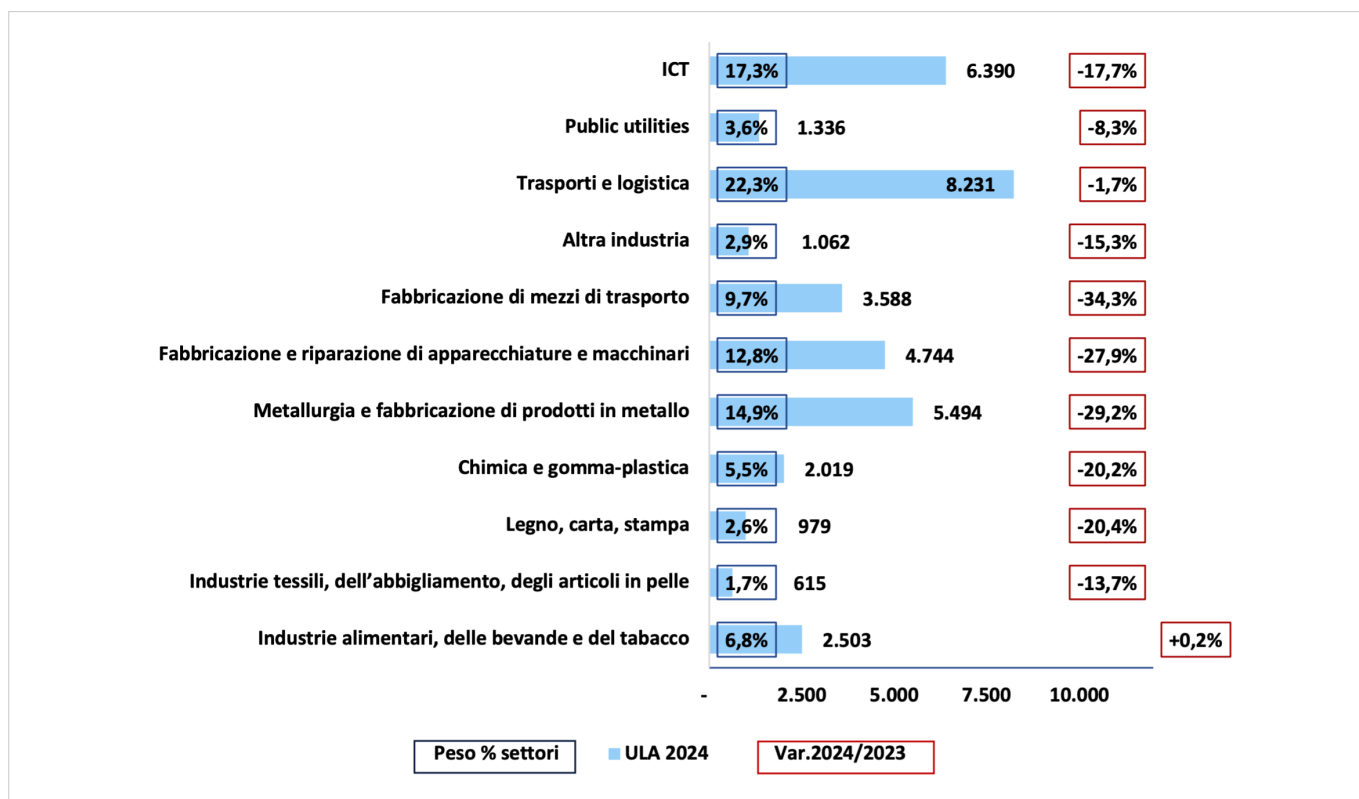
| Settore | Peso % settori | ULA 2024 | Var.2024/2023 |
|---|---|---|---|
| ICT | 17,3% | 6.390 | -17,7% |
| Public utilities | 3,6% | 1.336 | -8,3% |
| Trasporti e logistica | 22,3% | 8.231 | -1,7% |
| Altra industria | 2,9% | 1.062 | -15,3% |
| Fabbricazione di mezzi di trasporto | 9,7% | 3.588 | -34,3% |
| Fabbricazione e riparazione di apparecchiature e macchinari | 12,8% | 4.744 | -27,9% |
| Metallurgia e fabbricazione di prodotti in metallo | 14,9% | 5.494 | -29,2% |
| Chimica e gomma-plastica | 5,5% | 2.019 | -20,2% |
| Legno, carta, stampa | 2,6% | 979 | -20,4% |
| Industrie tessili, dell'abbigliamento, degli articoli in pelle | 1,7% | 615 | -13,7% |
| Industrie alimentari, delle bevande e del tabacco | 6,8% | 2.503 | +0,2% |

- 2.500 5.000 7.500 10.000

Peso % settori ULA 2024 Var.2024/2023